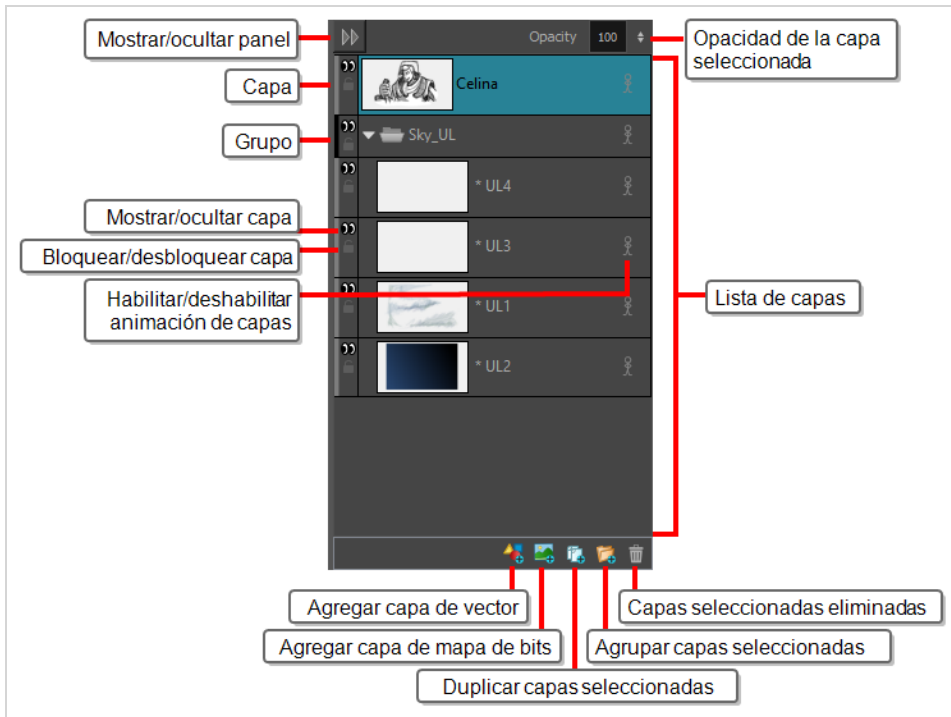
Mostrar/ocultar panel

Opacity 100

Opacidad de la capa seleccionada

Capa

Celina

Grupo

Sky_UL

* UL4

Mostrar/ocultar capa

Bloquear/desbloquear capa

* UL3

Habilitar/deshabilitar animación de capas

* UL1

Lista de capas

* UL2

Agregar capa de vector

Capas seleccionadas eliminadas

Agregar capa de mapa de bits

Agrupar capas seleccionadas

Duplicar capas seleccionadas